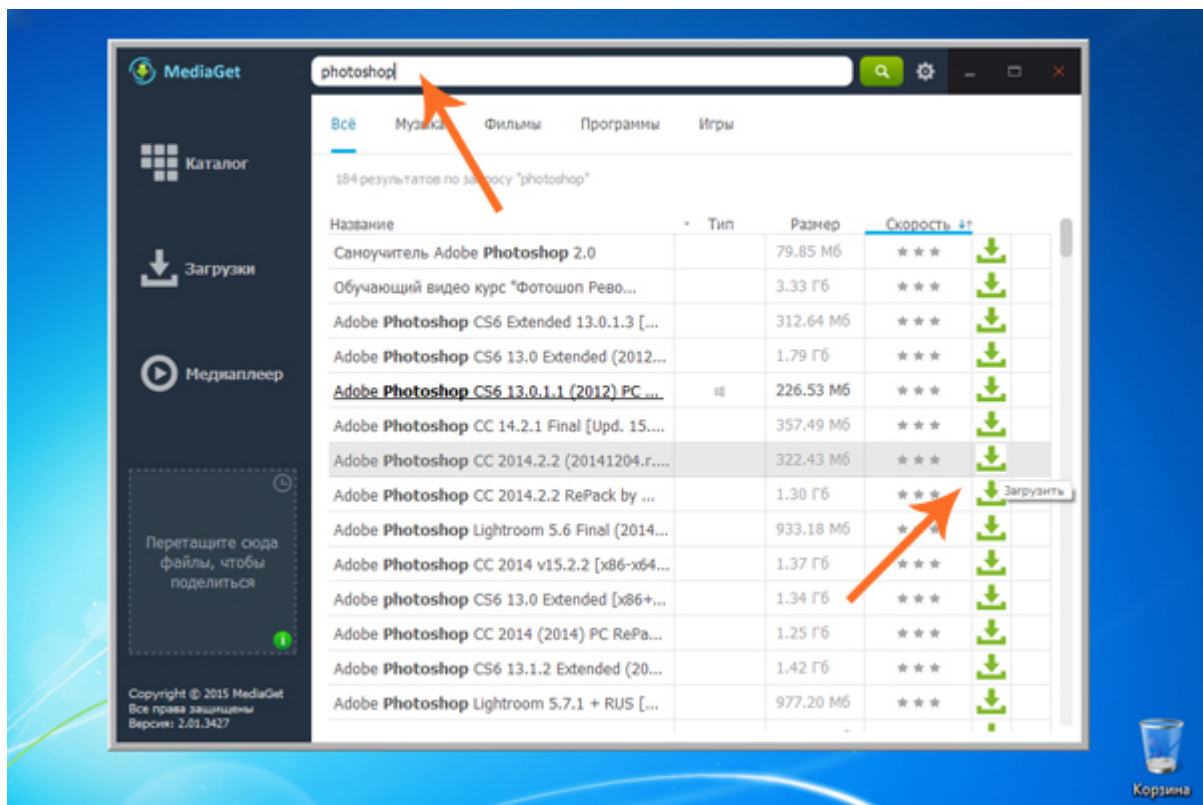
MediaGet

photoshop

Каталог

Загрузки

Медиаплеер

Перетащите сюда файлы, чтобы поделиться

Copyright © 2015 MediaGet
Все права защищены
Версия: 2.01.3427

Всё   Музыка   Фильмы   Программы   Игры

184 результатов по запросу "photoshop"

| Название | Тип | Размер | Скорость |
|---|---|---|---|
| Самоучитель Adobe Photoshop 2.0 | | 79.85 Мб | ★★★ |
| Обучающий видео курс "Фотошоп Рево... | | 3.33 Гб | ★★★ |
| Adobe Photoshop CS6 Extended 13.0.1.3 [... | | 312.64 Мб | ★★★ |
| Adobe Photoshop CS6 13.0 Extended (2012... | | 1.79 Гб | ★★★ |
| Adobe Photoshop CS6 13.0.1.1 (2012) PC ... | | 226.53 Мб | ★★★ |
| Adobe Photoshop CC 14.2.1 Final [Upd. 15.... | | 357.49 Мб | ★★★ |
| Adobe Photoshop CC 2014.2.2 (20141204.r.... | | 322.43 Мб | ★★★ |
| Adobe Photoshop CC 2014.2.2 RePack by ... | | 1.30 Гб | ★★★ |
| Adobe Photoshop Lightroom 5.6 Final (2014... | | 933.18 Мб | ★★★ |
| Adobe Photoshop CC 2014 v15.2.2 [x86-x64... | | 1.37 Гб | ★★★ |
| Adobe photoshop CS6 13.0 Extended [x86+... | | 1.34 Гб | ★★★ |
| Adobe Photoshop CC 2014 (2014) PC RePa... | | 1.25 Гб | ★★★ |
| Adobe Photoshop CS6 13.1.2 Extended (20... | | 1.42 Гб | ★★★ |
| Adobe Photoshop Lightroom 5.7.1 + RUS [... | | 977.20 Мб | ★★★ |

Загрузить

Корзина